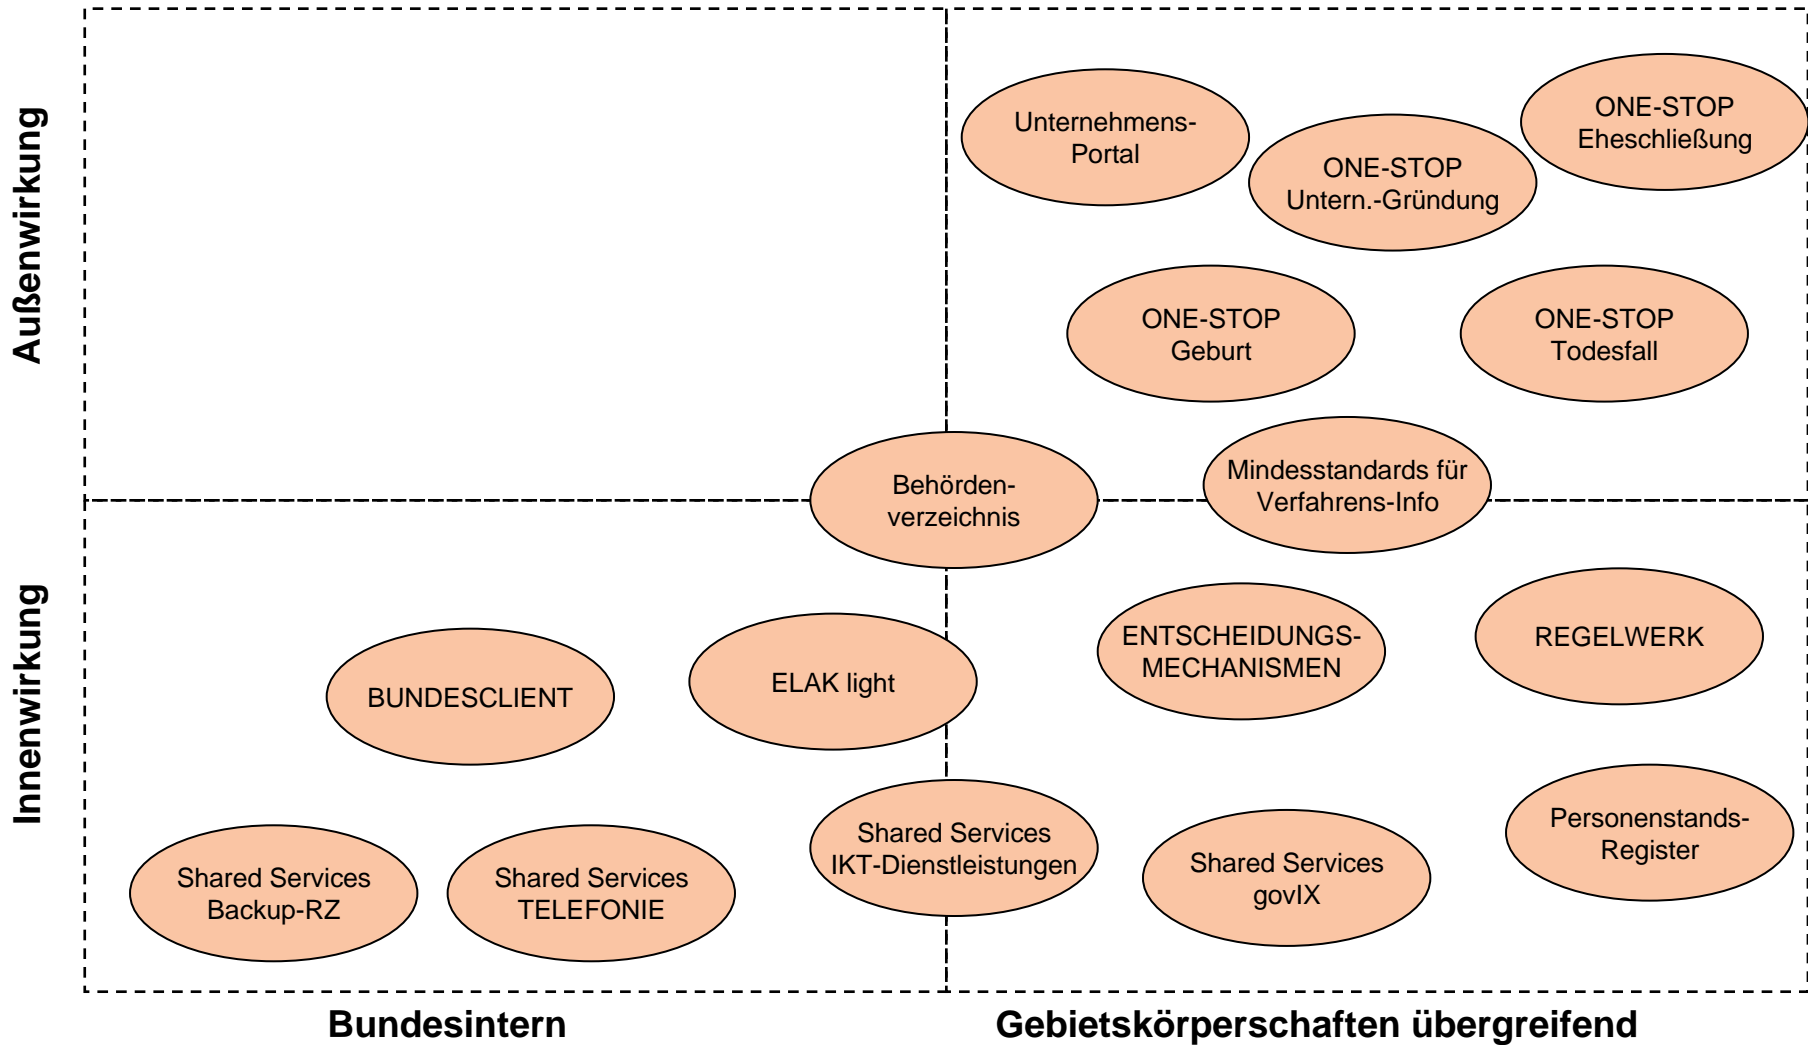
Außenwirkung

Unternehmens-Portal

ONE-STOP Untern.-Gründung

ONE-STOP Eheschließung

ONE-STOP Geburt

ONE-STOP Todesfall

Behörden-verzeichnis

Mindesstandards für Verfahrens-Info

Innenwirkung

ENTSCHEIDUNGS-MECHANISMEN

REGELWERK

BUNDESCLIENT

ELAK light

Shared Services IKT-Dienstleistungen

Shared Services govIX

Personenstands-Register

Shared Services Backup-RZ

Shared Services TELEFONIE

Bundesintern

Gebietskörperschaften übergreifend